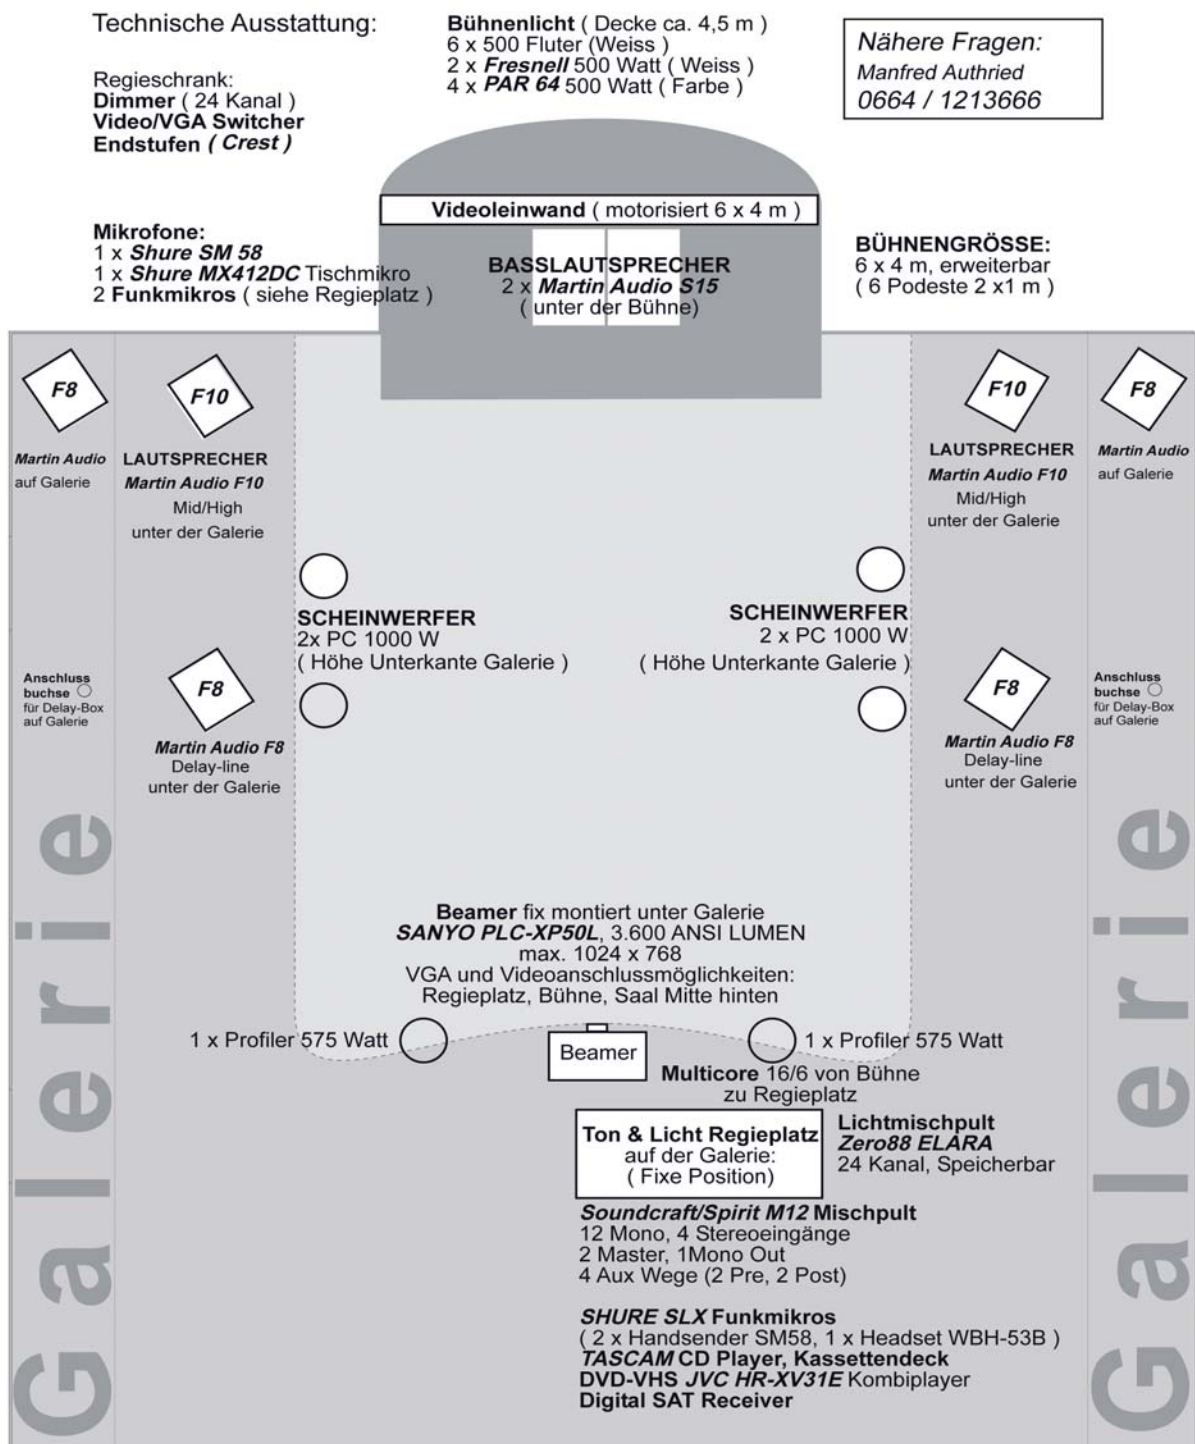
Technische Ausstattung:

Regieschrank:
Dimmer ( 24 Kanal )
Video/VGA Switcher
Endstufen ( Crest )

Bühnenlicht ( Decke ca. 4,5 m )
6 x 500 Fluter (Weiss )
2 x Fresnell 500 Watt ( Weiss )
4 x PAR 64 500 Watt ( Farbe )

Nähere Fragen:
Manfred Authried
0664 / 1213666

Videoleinwand ( motorisiert 6 x 4 m )

Mikrofone:
1 x Shure SM 58
1 x Shure MX412DC Tischmikro
2 Funkmikros ( siehe Regieplatz )

BASSLAUTSPRECHER
2 x Martin Audio S15
( unter der Bühne)

BÜHNENGRÖSSE:
6 x 4 m, erweiterbar
( 6 Podeste 2 x1 m )

F8

Martin Audio
auf Galerie

F10

LAUTSPRECHER
Martin Audio F10
Mid/High
unter der Galerie

F10

LAUTSPRECHER
Martin Audio F10
Mid/High
unter der Galerie

F8

Martin Audio
auf Galerie

SCHEINWERFER
2x PC 1000 W
( Höhe Unterkante Galerie )

SCHEINWERFER
2 x PC 1000 W
( Höhe Unterkante Galerie )

Anschluss buchse
für Delay-Box auf Galerie

F8

Martin Audio F8
Delay-line
unter der Galerie

F8

Martin Audio F8
Delay-line
unter der Galerie

Anschluss buchse
für Delay-Box auf Galerie

Galerie

Galerie

Beamer fix montiert unter Galerie
SANYO PLC-XP50L, 3.600 ANSI LUMEN
max. 1024 x 768
VGA und Videoanschlussmöglichkeiten:
Regieplatz, Bühne, Saal Mitte hinten

1 x Profiler 575 Watt

Beamer

1 x Profiler 575 Watt

Multicore 16/6 von Bühne
zu Regieplatz

Ton & Licht Regieplatz
auf der Galerie:
( Fixe Position)

Lichtmischpult
Zero88 ELARA
24 Kanal, Speicherbar

Soundcraft/Spirit M12 Mischpult
12 Mono, 4 Stereoeingänge
2 Master, 1Mono Out
4 Aux Wege (2 Pre, 2 Post)

SHURE SLX Funkmikros
( 2 x Handsender SM58, 1 x Headset WBH-53B )
TASCAM CD Player, Kassettendeck
DVD-VHS JVC HR-XV31E Kombiplayer
Digital SAT Receiver